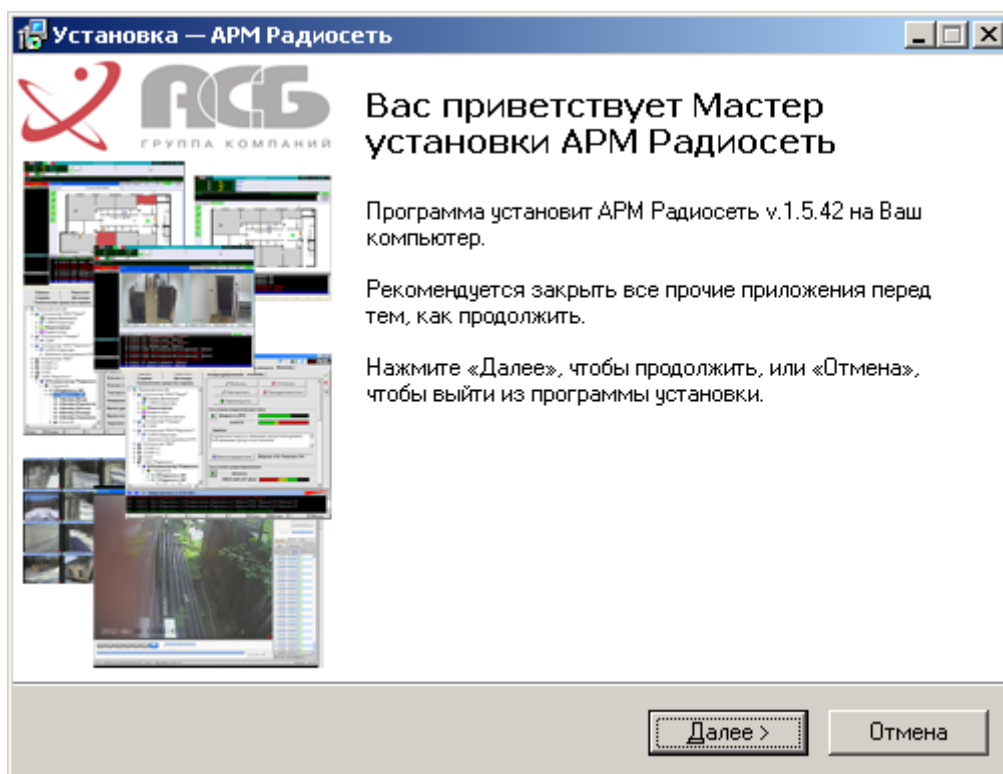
Установка — АРМ Радиосеть

АСБ
ГРУППА КОМПАНИЙ

Вас приветствует Мастер установки АРМ Радиосеть

Программа установит АРМ Радиосеть v.1.5.42 на Ваш компьютер.

Рекомендуется закрыть все прочие приложения перед тем, как продолжить.

Нажмите «Далее», чтобы продолжить, или «Отмена», чтобы выйти из программы установки.

Далее >
Отмена